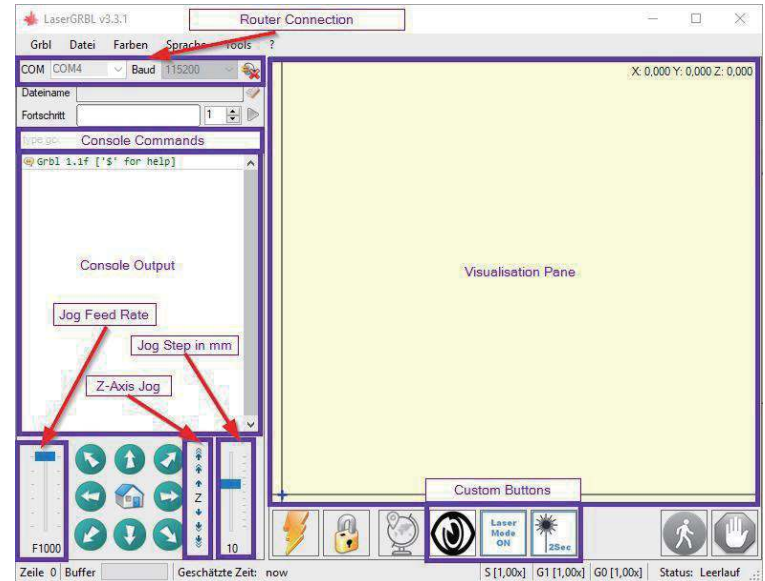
LaserGRBL v3.3.1

Router Connection

Grbl Datei Farben Sprache Tools ?

COM COM4 Baud 115200

Dateiname

Fortschritt 1

type gc

Console Commands

Grbl 1.1f ['$' for help]

Console Output

Jog Feed Rate

Jog Step in mm

Z-Axis Jog

Z

F1000

10

X: 0,000 Y: 0,000 Z: 0,000

Visualisation Pane

Custom Buttons

Laser Mode ON

2Sec

Zeile 0 Buffer Geschätzte Zeit: now S [1,00x] G1 [1,00x] G0 [1,00x] Status: Leerlauf